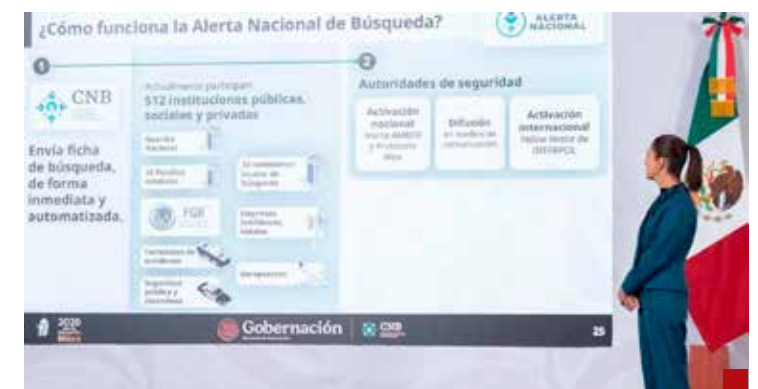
¿Cómo funciona la Alerta Nacional de Búsqueda?

ALERTA NACIONAL

1

CNB

Envía ficha de búsqueda, de forma inmediata y automatizada.

Actualmente participan
512 instituciones públicas, sociales y privadas

Guardia Nacional

32 fiscalías estatales

32 comisiones locales de búsqueda

FGR

Empresas transportistas

Aeropuertos

2

Autoridades de seguridad

Activación nacional

Difusión en medios de comunicación

Activación internacional

2030

Gobernación

CNB

25